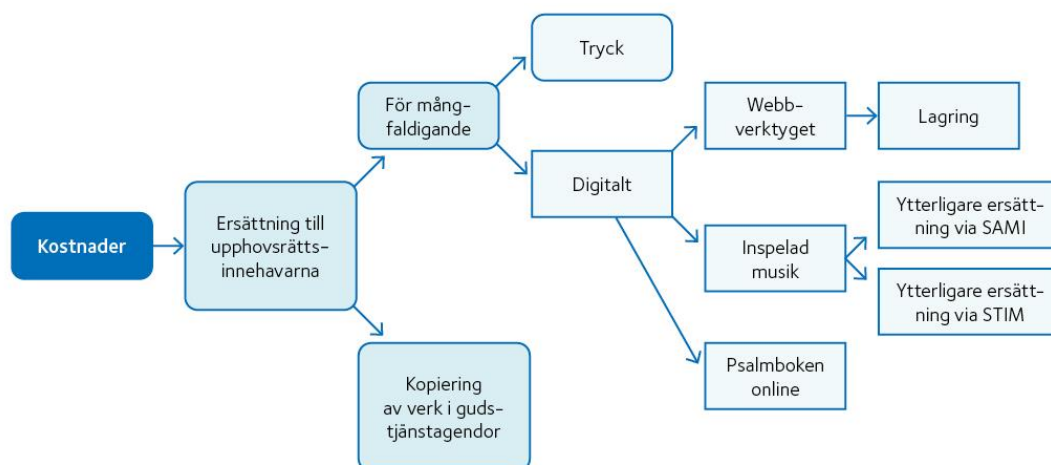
Kostnader

Ersättning till upphovsrättsinnehavarna

För mångfaldigande

Tryck

Digitalt

Webbverktyget

Lagring

Inspelad musik

Ytterligare ersättning via SAMI

Ytterligare ersättning via STIM

Psalmboken online

Kopiering av verk i gudstjänstagendor